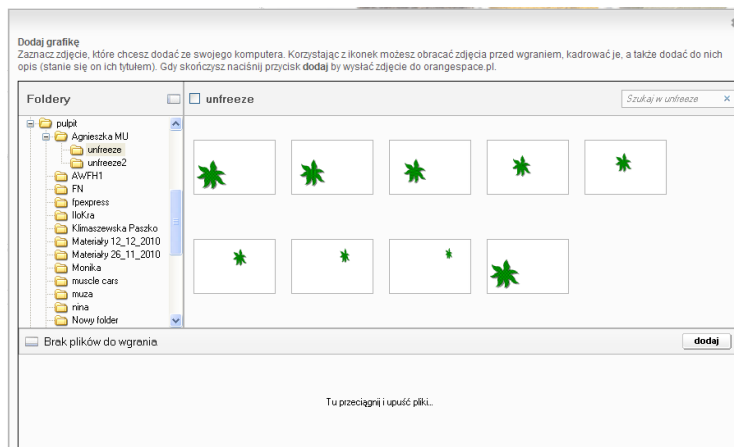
Dodaj grafikę
Zaznacz zdjęcie, które chcesz dodać ze swojego komputera. Korzystając z ikonek możesz obracać zdjęcia przed wgraniem, kadrować je, a także dodać do nich opis (stanie się on ich tytułem). Gdy skończysz naciśnij przycisk **dodaj** by wysłać zdjęcie do orangespace.pl.

Foldery

unfreeze

Szukaj w unfreeze

×

pulpit
Agnieszka MU
unfreeze
unfreeze2
AWFH1
FN
fpexpress
IloKra
Klimaszewska Paszko
Materiały 12_12_2010
Materiały 26_11_2010
Monika
muscle cars
muza
nina
Nowy folder

Brak plików do wgrania

dodaj

Tu przeciągnij i upuść pliki..